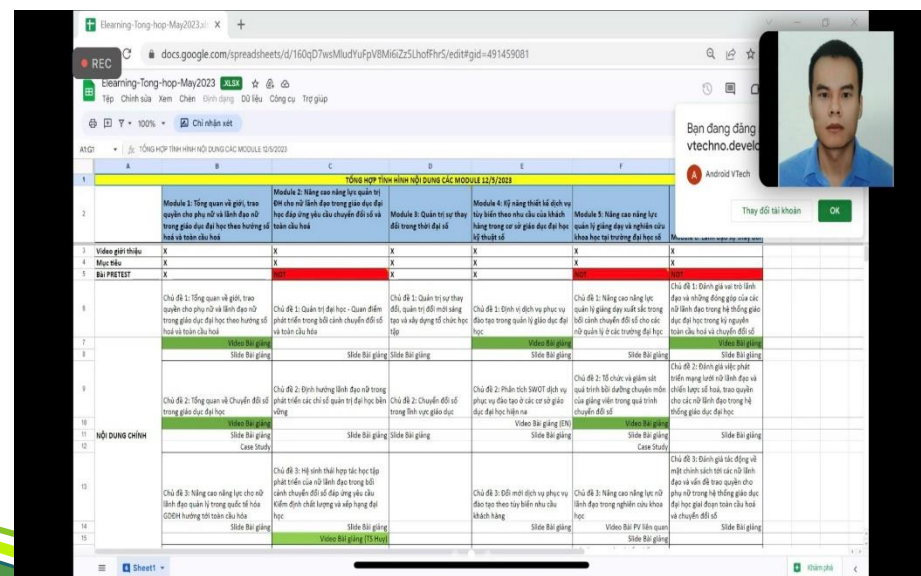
Elearning-Tong-hop-May2023.xl ×
REC
docs.google.com/spreadsheets/d/160qD7wsMludYuFpV8Mi6iZz5LhofFhrS/edit#gid=491459081
Elearning-Tong-hop-May2023 XLSX
Tệp Chỉnh sửa Xem Chèn Định dạng Dữ liệu Công cụ Trợ giúp
100% Chỉ nhận xét
A1:G1 TỔNG HỢP TÌNH HÌNH NỘI DUNG CÁC MODULE 12/5/2023
Bạn đang đăng
vtechno.develo
Android VTech
Thay đổi tài khoản
OK

| | A | B | C | D | E | F | G |
|---|---|---|---|---|---|---|---|
| 1 | TỔNG HỢP TÌNH HÌNH NỘI DUNG CÁC MODULE 12/5/2023 | | | | | | |
| 2 | | Module 1: Tổng quan về giới, trao quyền cho phụ nữ và lãnh đạo nữ trong giáo dục đại học theo hướng số hoá và toàn cầu hoá | Module 2: Nâng cao năng lực quản trị ĐH cho nữ lãnh đạo trong giáo dục đại học đáp ứng yêu cầu chuyển đổi số và toàn cầu hoá | Module 3: Quản trị sự thay đổi trong thời đại số | Module 4: Kỹ năng thiết kế dịch vụ tùy biến theo nhu cầu của khách hàng trong cơ sở giáo dục đại học kỹ thuật số | Module 5: Nâng cao năng lực quản lý giảng dạy và nghiên cứu khoa học tại trường đại học số | Module 6: Lãnh đạo sự thay đổi |
| 3 | Video giới thiệu | X | X | X | X | X | X |
| 4 | Mục tiêu | X | X | X | X | X | X |
| 5 | Bài PRETEST | X | NOT | X | X | NOT | NOT |
| 6 | | Chủ đề 1: Tổng quan về giới, trao quyền cho phụ nữ và lãnh đạo nữ trong giáo dục đại học theo hướng số hoá và toàn cầu hoá | Chủ đề 1: Quản trị đại học - Quan điểm phát triển trong bối cảnh chuyển đổi số và toàn cầu hoá | Chủ đề 1: Quản trị sự thay đổi, quản trị đổi mới sáng tạo và xây dựng tổ chức học tập | Chủ đề 1: Định vị dịch vụ phục vụ đào tạo trong quản lý giáo dục đại học | Chủ đề 1: Nâng cao năng lực quản lý giảng dạy xuất sắc trong bối cảnh chuyển đổi số cho các nữ quản lý ở các trường đại học | Chủ đề 1: Đánh giá vai trò lãnh đạo và những đóng góp của các nữ lãnh đạo trong hệ thống giáo dục đại học trong kỷ nguyên toàn cầu hoá và chuyển đổi số |
| 7 | | Video Bài giảng | | | Video Bài giảng | | Video Bài giảng |
| 8 | | Slide Bài giảng | Slide Bài giảng | Slide Bài giảng | Slide Bài giảng | Slide Bài giảng | Slide Bài giảng |
| 9 | | Chủ đề 2: Tổng quan về Chuyển đổi số trong giáo dục đại học | Chủ đề 2: Định hướng lãnh đạo nữ trong phát triển các chỉ số quản trị đại học bền vững | Chủ đề 2: Chuyển đổi số trong lĩnh vực giáo dục | Chủ đề 2: Phân tích SWOT dịch vụ phục vụ đào tạo ở các cơ sở giáo dục đại học hiện na | Chủ đề 2: Tổ chức và giám sát quá trình bồi dưỡng chuyên môn của giảng viên trong quá trình chuyển đổi số | Chủ đề 2: Đánh giá việc phát triển mạng lưới nữ lãnh đạo và chiến lược số hoá, trao quyền cho các nữ lãnh đạo trong hệ thống giáo dục đại học |
| 10 | | Video Bài giảng | | | Video Bài giảng (EN) | Video Bài giảng | |
| 11 | NỘI DUNG CHÍNH | Slide Bài giảng | Slide Bài giảng | Slide Bài giảng | Slide Bài giảng | Slide Bài giảng | Slide Bài giảng |
| 12 | | Case Study | | | | Case Study | |
| 13 | | Chủ đề 3: Nâng cao năng lực cho nữ lãnh đạo quản lý trong quốc tế hóa GDĐH hướng tới toàn cầu hóa | Chủ đề 3: Hệ sinh thái hợp tác học tập phát triển của nữ lãnh đạo trong bối cảnh chuyển đổi số đáp ứng yêu cầu Kiểm định chất lượng và xếp hạng đại học | | Chủ đề 3: Đổi mới dịch vụ phục vụ đào tạo theo tùy biến nhu cầu khách hàng | Chủ đề 3: Nâng cao năng lực nữ lãnh đạo trong nghiên cứu khoa học | Chủ đề 3: Đánh giá tác động về mặt chính sách tới các nữ lãnh đạo và vấn đề trao quyền cho phụ nữ trong hệ thống giáo dục đại học giai đoạn toàn cầu hoá và chuyển đổi số |
| 14 | | Slide Bài giảng | Slide Bài giảng | | Slide Bài giảng | Video Bài PV liên quan | Slide Bài giảng |
| 15 | | | Video Bài giảng (TS Huy) | | | Slide Bài giảng | |

Sheet1
Khám phá